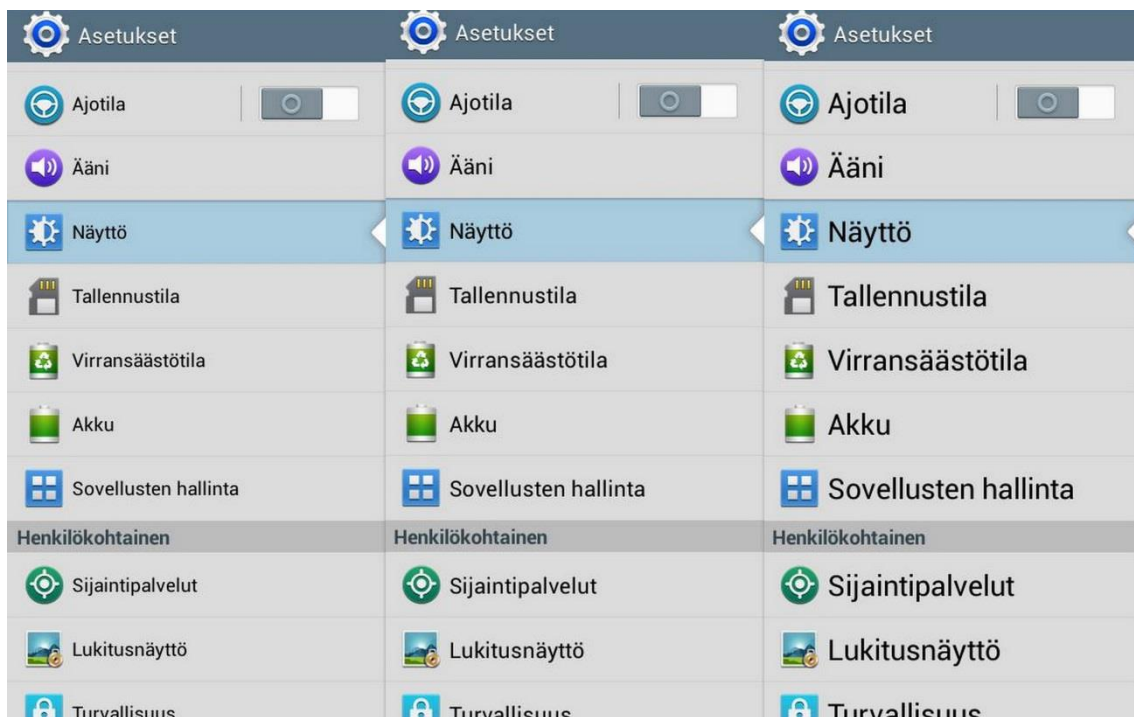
Asetukset

Ajotila

Ääni

Näyttö

Tallennustila

Virransäästötila

Akku

Sovellusten hallinta

Henkilökohtainen

Sijaintipalvelut

Lukitusnäyttö

Turvallisuus

Asetukset

Ajotila

Ääni

Näyttö

Tallennustila

Virransäästötila

Akku

Sovellusten hallinta

Henkilökohtainen

Sijaintipalvelut

Lukitusnäyttö

Turvallisuus

Asetukset

Ajotila

Ääni

Näyttö

Tallennustila

Virransäästötila

Akku

Sovellusten hallinta

Henkilökohtainen

Sijaintipalvelut

Lukitusnäyttö

Turvallisuus